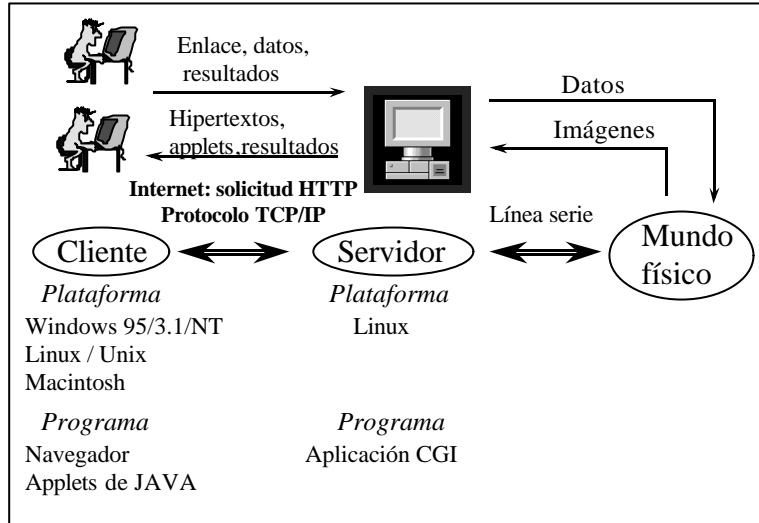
Enlace, datos, resultados

Hipertextos, applets,resultados

Datos

Imágenes

Internet: solicitud HTTP
Protocolo TCP/IP

Línea serie

Cliente

Servidor

Mundo físico

Plataforma
Windows 95/3.1/NT
Linux / Unix
Macintosh

Plataforma
Linux

Programa
Navegador
Applets de JAVA

Programa
Aplicación CGI